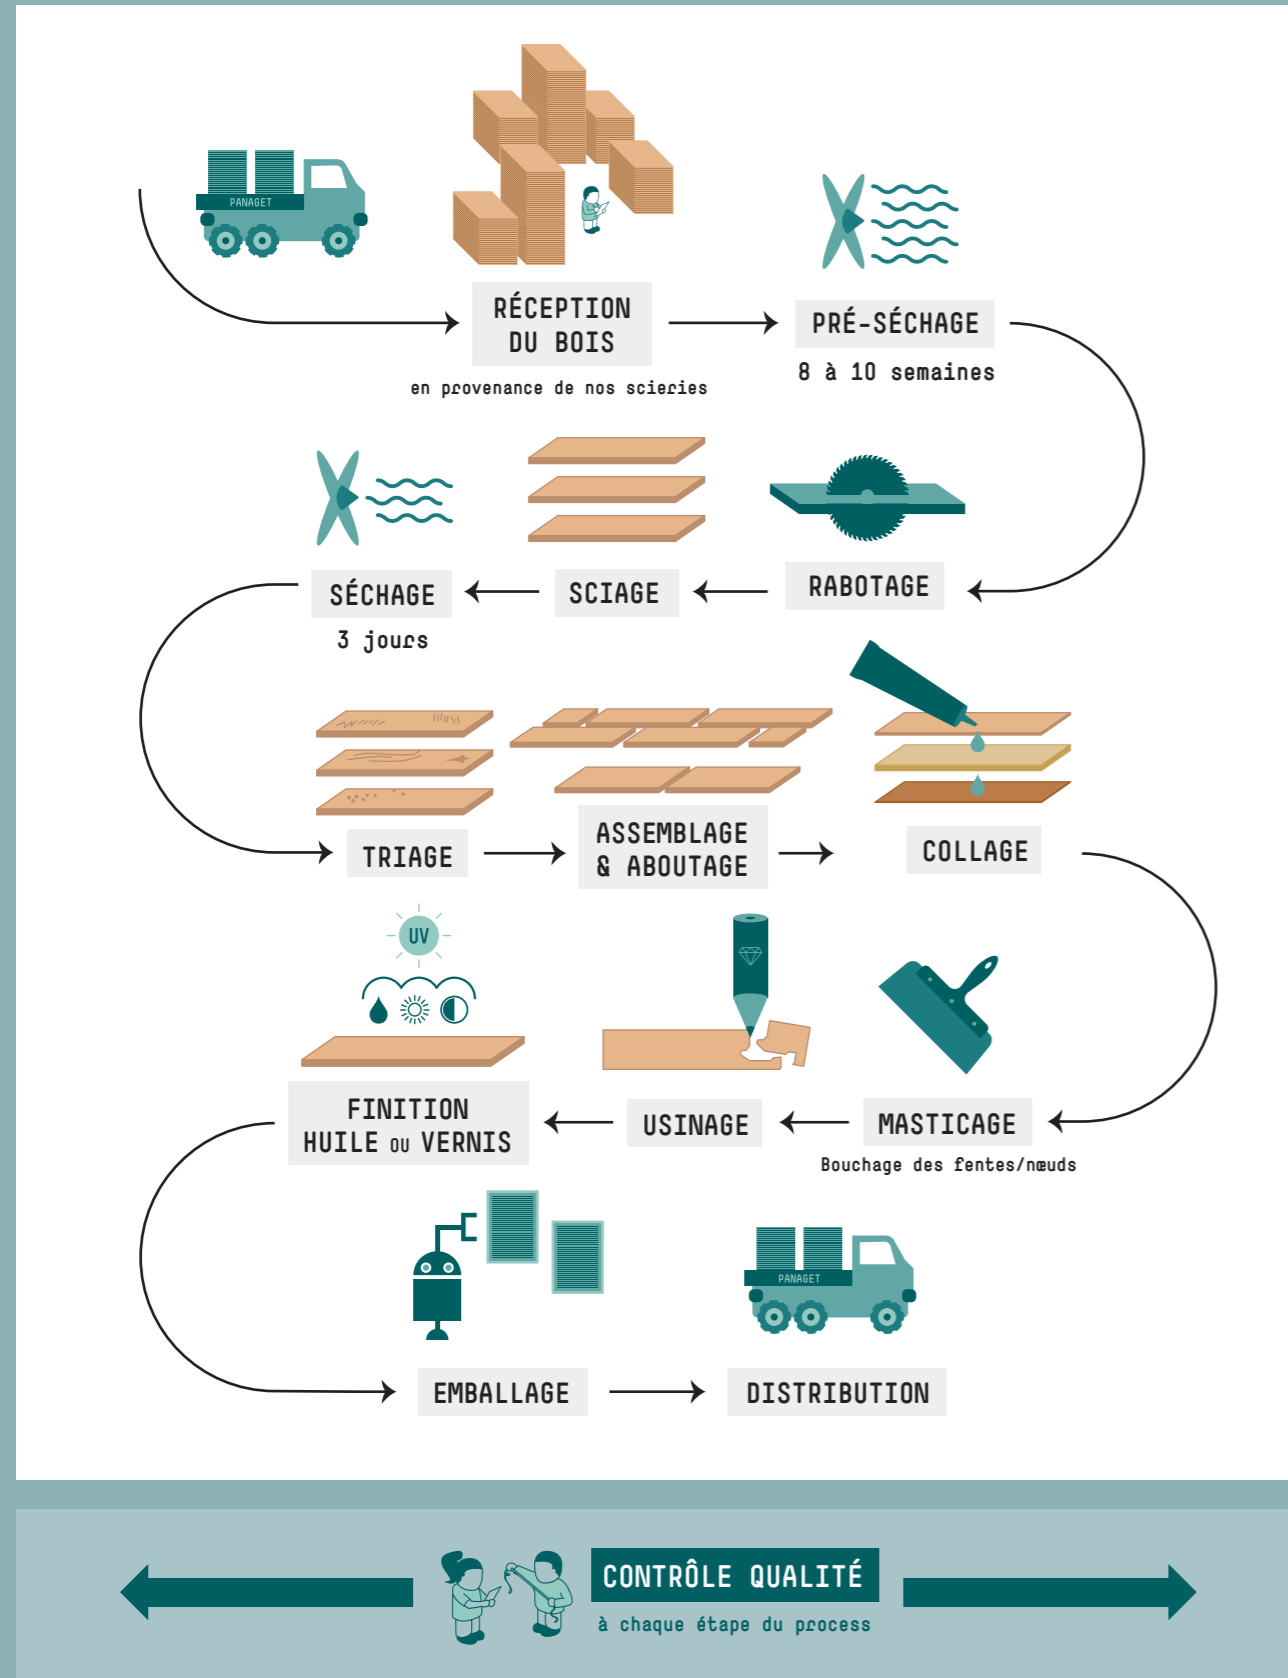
PANAGET

RÉCEPTION DU BOIS

en provenance de nos scieries

PRÉ-SÉCHAGE

8 à 10 semaines

SÉCHAGE

3 jours

SCIAGE

RABOTAGE

TRIAGE

ASSEMBLAGE & ABOUTAGE

COLLAGE

UV

FINITION HUILE ou VERNIS

USINAGE

MASTICAGE

Bouchage des fentes/nœuds

PANAGET

EMBALLAGE

DISTRIBUTION

CONTRÔLE QUALITÉ

à chaque étape du process